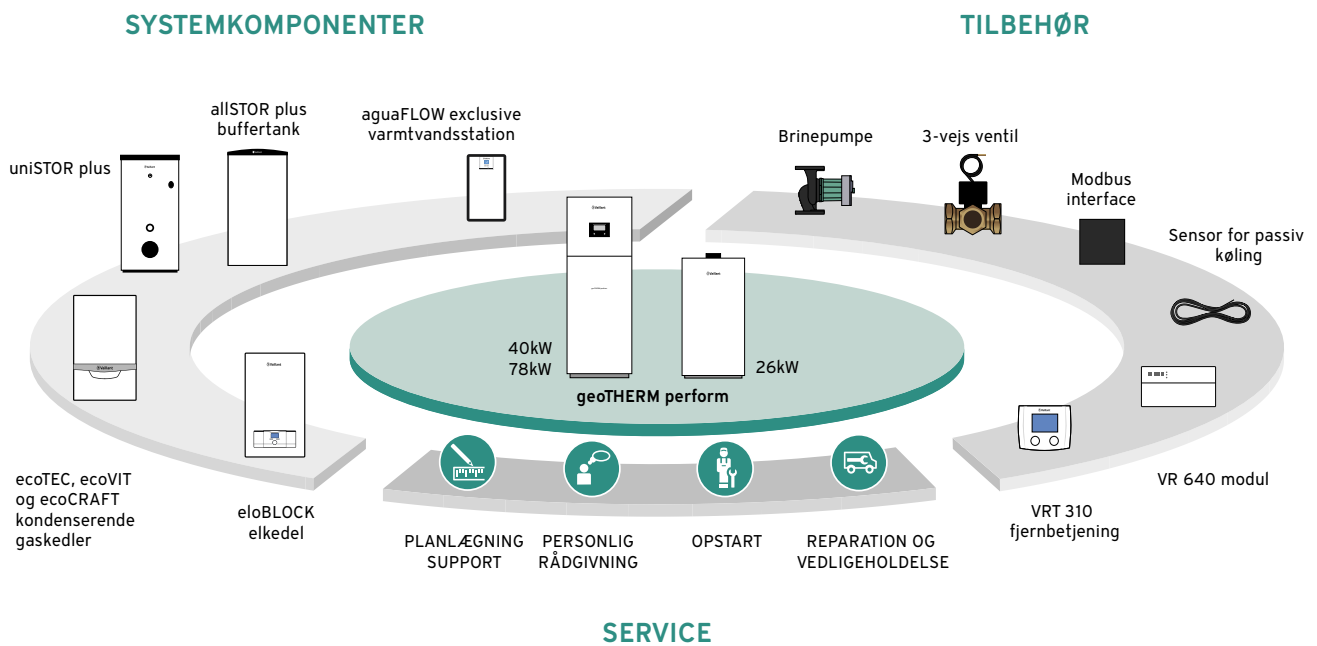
SYSTEMKOMPONENTER

TILBEHØR

allSTOR plus buffertank

aguaFLOW exclusive varmtvandsstation

uniSTOR plus

Brinepumpe

3-vejs ventil

Modbus interface

Sensor for passiv køling

40kW
78kW

26kW

geoTHERM perform

ecoTEC, ecoVIT og ecoCRAFT kondenserende gaskedler

eloBLOCK elkedel

VR 640 modul

VRT 310 fjernbetjening

PLANLÆGNING SUPPORT

PERSONLIG RÅDGIVNING

OPSTART

REPARATION OG VEDLIGEHOLDELSE

SERVICE